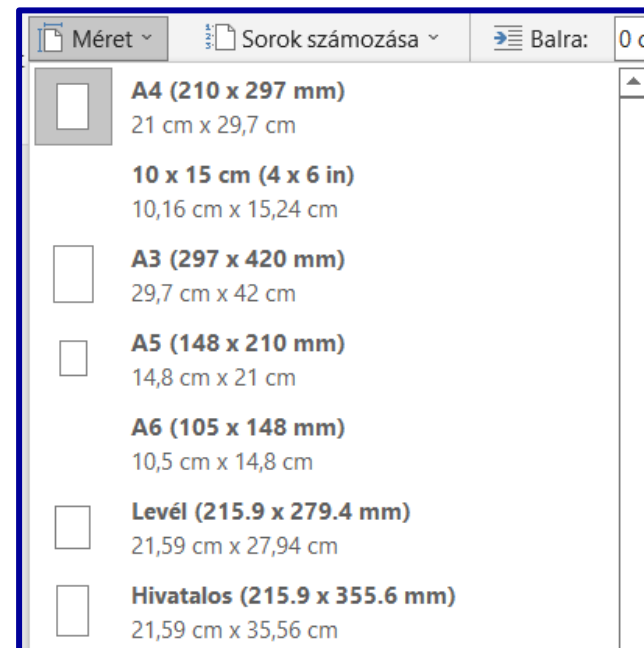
Méret ˅ Sorok számozása ˅ Balra: 0 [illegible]

A4 (210 x 297 mm)
21 cm x 29,7 cm

10 x 15 cm (4 x 6 in)
10,16 cm x 15,24 cm

A3 (297 x 420 mm)
29,7 cm x 42 cm

A5 (148 x 210 mm)
14,8 cm x 21 cm

A6 (105 x 148 mm)
10,5 cm x 14,8 cm

Levél (215.9 x 279.4 mm)
21,59 cm x 27,94 cm

Hivatalos (215.9 x 355.6 mm)
21,59 cm x 35,56 cm